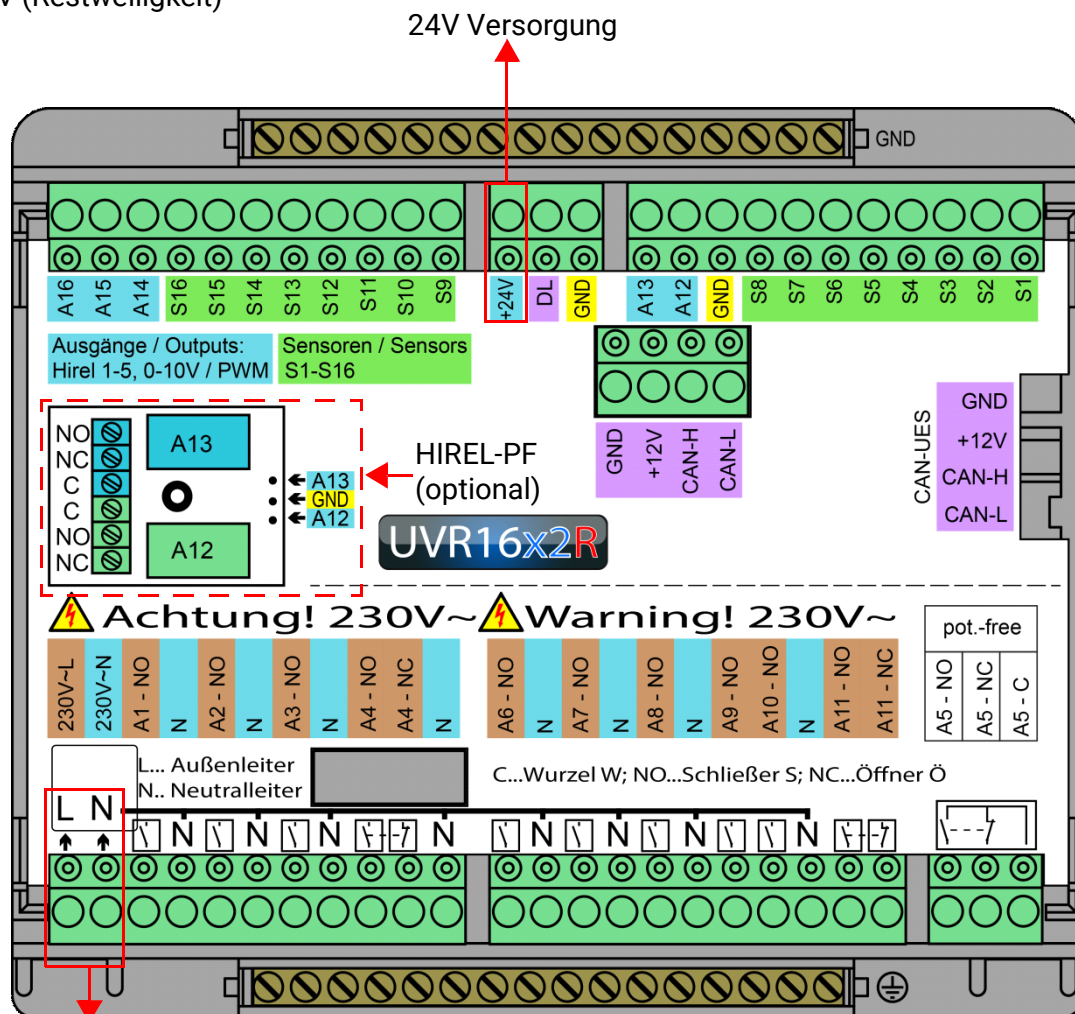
V (Restwelligkeit)

24V Versorgung

GND

A16 A15 A14 S16 S15 S14 S13 S12 S11 S10 S9 +24V DL GND A13 A12 GND S8 S7 S6 S5 S4 S3 S2 S1

Ausgänge / Outputs: Hirel 1-5, 0-10V / PWM

Sensoren / Sensors S1-S16

GND +12V CAN-H CAN-L

CAN-UES
GND
+12V
CAN-H
CAN-L

NO
NC
C
C
NO
NC

A13

A12

A13
GND
A12

HIREL-PF (optional)

UVR16x2R

Achtung! 230V~ Warning! 230V~

pot.-free

230V~L 230V~N A1 - NO N A2 - NO N A3 - NO N A4 - NO A4 - NC N A6 - NO N A7 - NO N A8 - NO N A9 - NO A10 - NO N A11 - NO A11 - NC A5 - NO A5 - NC A5 - C

L... Außenleiter
N.. Neutralleiter

C...Wurzel W; NO...Schließer S; NC...Öffner Ö

L N

N N N N N N N N